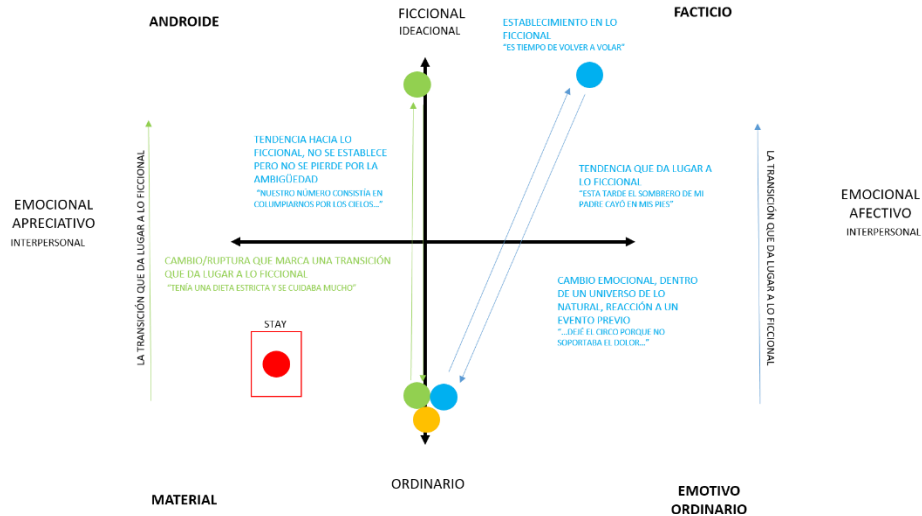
ANDROIDE

FICCIONAL
IDEACIONAL

ESTABLECIMIENTO EN LO FICCIONAL
"ES TIEMPO DE VOLVER A VOLAR"

FACTICIO

TENDENCIA HACIA LO FICCIONAL, NO SE ESTABLECE PERO NO SE PIERDE POR LA AMBIGÜEDAD
"NUESTRO NÚMERO CONSISTÍA EN COLUMPIARNOS POR LOS CIELOS..."

TENDENCIA QUE DA LUGAR A LO FICCIONAL
"ESTA TARDE EL SOMBRERO DE MI PADRE CAYÓ EN MIS PIES"

LA TRANSICIÓN QUE DA LUGAR A LO FICCIONAL

LA TRANSICIÓN QUE DA LUGAR A LO FICCIONAL

EMOCIONAL APRECIATIVO
INTERPERSONAL

EMOCIONAL AFECTIVO
INTERPERSONAL

CAMBIO/RUPTURA QUE MARCA UNA TRANSICIÓN QUE DA LUGAR A LO FICCIONAL
"TENÍA UNA DIETA ESTRICTA Y SE CUIDABA MUCHO"

CAMBIO EMOCIONAL, DENTRO DE UN UNIVERSO DE LO NATURAL, REACCIÓN A UN EVENTO PREVIO
"...DEJÉ EL CIRCO PORQUE NO SOPORTABA EL DOLOR..."

STAY

MATERIAL

ORDINARIO

EMOTIVO ORDINARIO